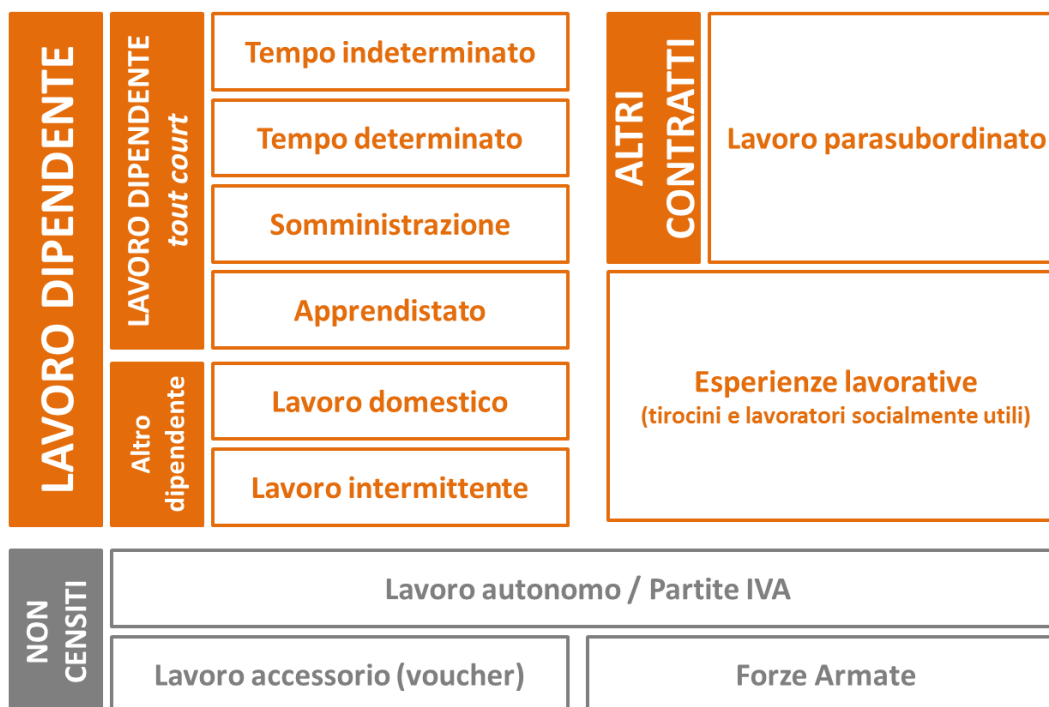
LAVORO DIPENDENTE

LAVORO DIPENDENTE *tout court*

Tempo indeterminato

Tempo determinato

Somministrazione

Apprendistato

Altro dipendente

Lavoro domestico

Lavoro intermittente

ALTRI CONTRATTI

Lavoro parasubordinato

Esperienze lavorative
(tirocini e lavoratori socialmente utili)

NON CENSITI

Lavoro autonomo / Partite IVA

Lavoro accessorio (voucher)

Forze Armate